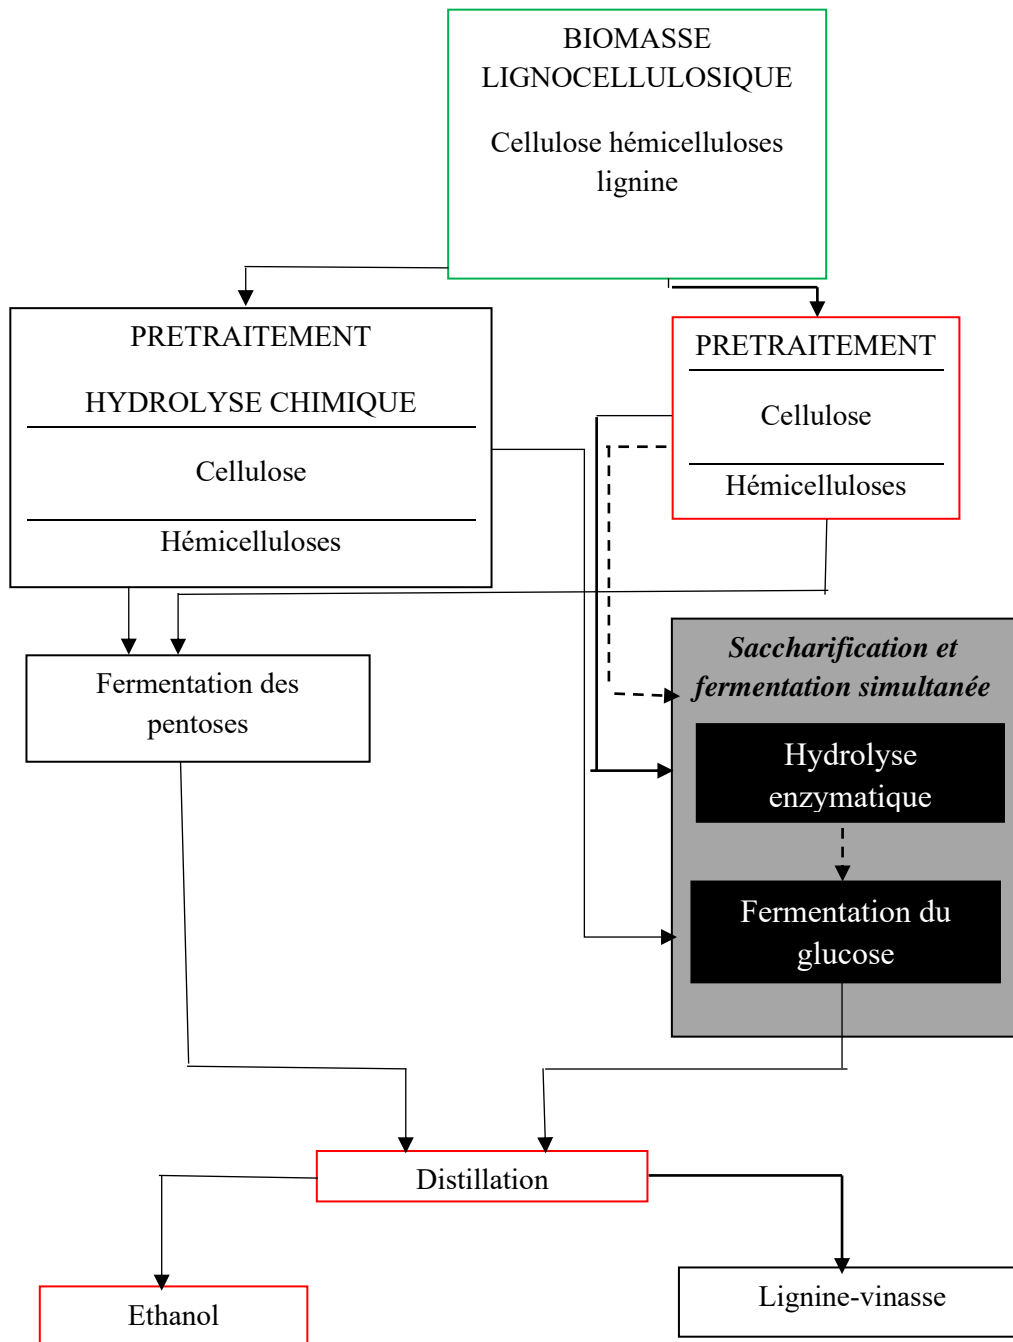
BIOMASSE LIGNOCELLULOSIQUE

Cellulose hémicelluloses lignine

PRETRAITEMENT

HYDROLYSE CHIMIQUE

Cellulose

Hémicelluloses

PRETRAITEMENT

Cellulose

Hémicelluloses

Fermentation des pentoses

*Saccharification et fermentation simultanée*

Hydrolyse enzymatique

Fermentation du glucose

Distillation

Ethanol

Lignine-vinasse